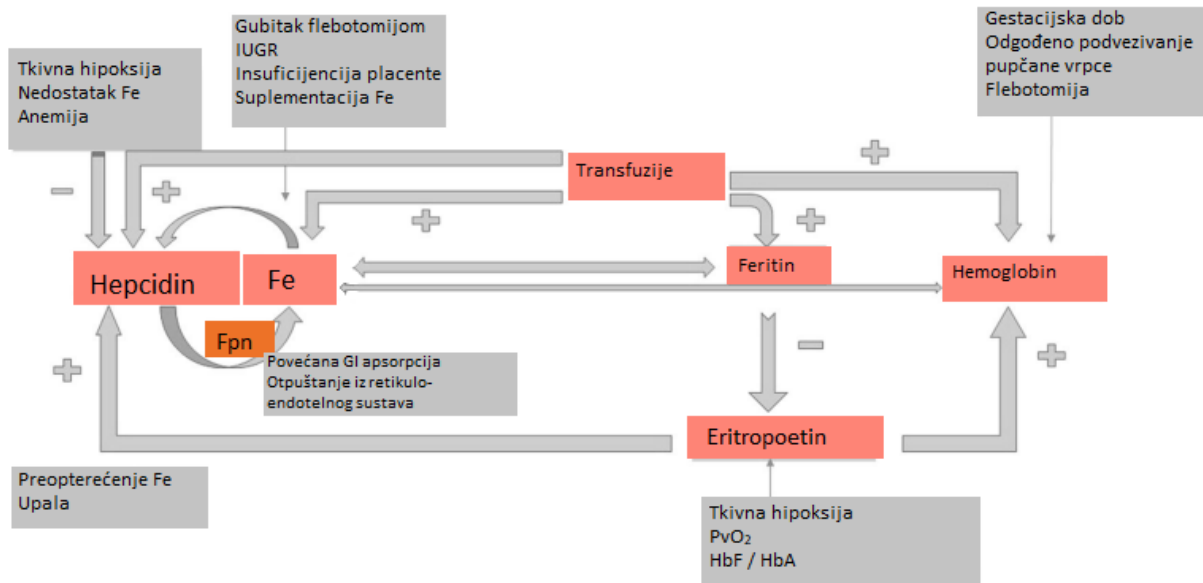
Gubitak flebotomijom
IUGR
Insuficijencija placente
Suplementacija Fe

Gestacijska dob
Odgođeno podvezivanje pupčane vrpce
Flebotomija

Tkivna hipoksija
Nedostatak Fe
Anemija

−

+

Transfuzije

+

+

+

Hepcidin

Fe

Feritin

Hemoglobin

Fpn

Povećana GI apsorpcija
Otpuštanje iz retikuloendotelnog sustava

−

+

+

Eritropoetin

Preopterećenje Fe
Upala

Tkivna hipoksija
$PvO_2$
HbF / HbA